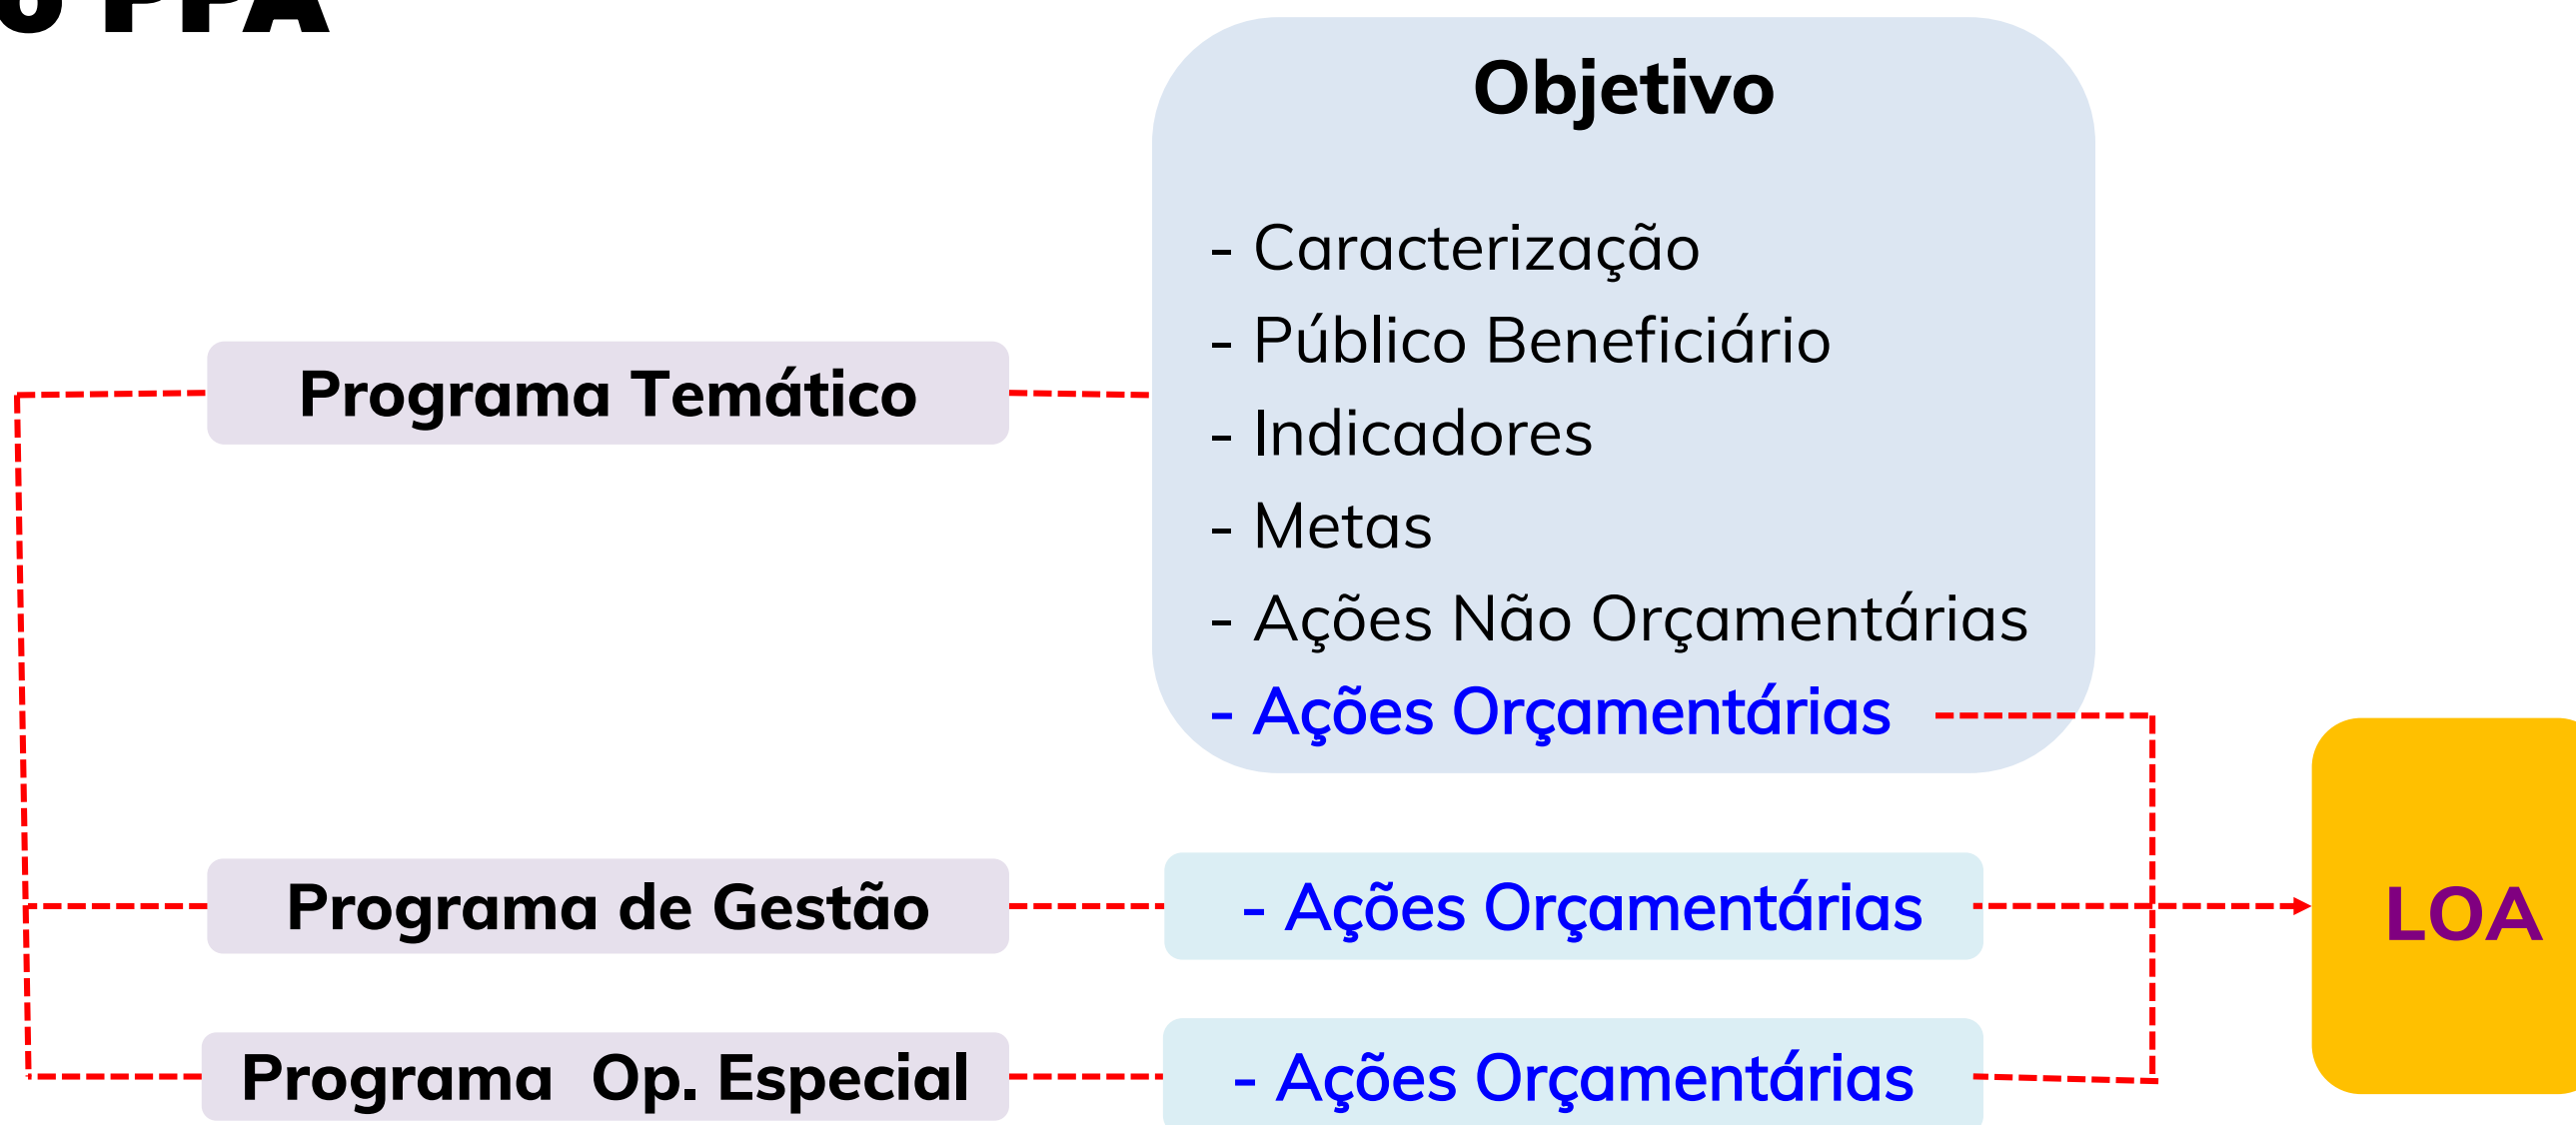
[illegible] PPA

Objetivo

- Caracterização
- Público Beneficiário
- Indicadores
- Metas
- Ações Não Orçamentárias
- Ações Orçamentárias

Programa Temático

Programa de Gestão

- Ações Orçamentárias

Programa Op. Especial

- Ações Orçamentárias

LOA